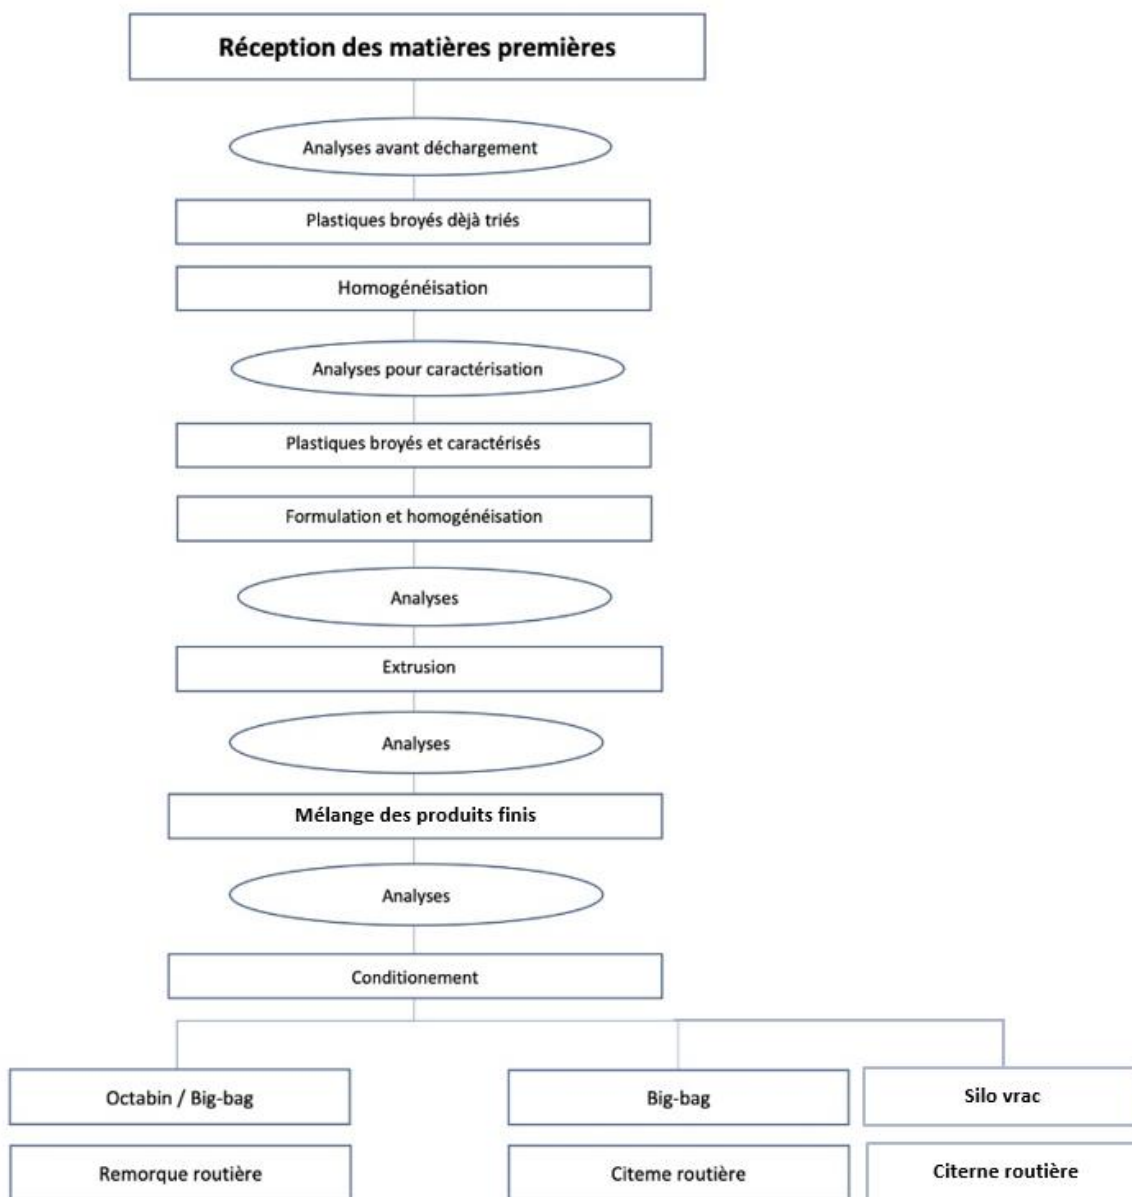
Réception des matières premières

Analyses avant déchargement

Plastiques broyés dèjà triés

Homogénéisation

Analyses pour caractérisation

Plastiques broyés et caractérisés

Formulation et homogénéisation

Analyses

Extrusion

Analyses

Mélange des produits finis

Analyses

Conditionement

Octabin / Big-bag

Remorque routière

Big-bag

Citeme routière

Silo vrac

Citerne routière